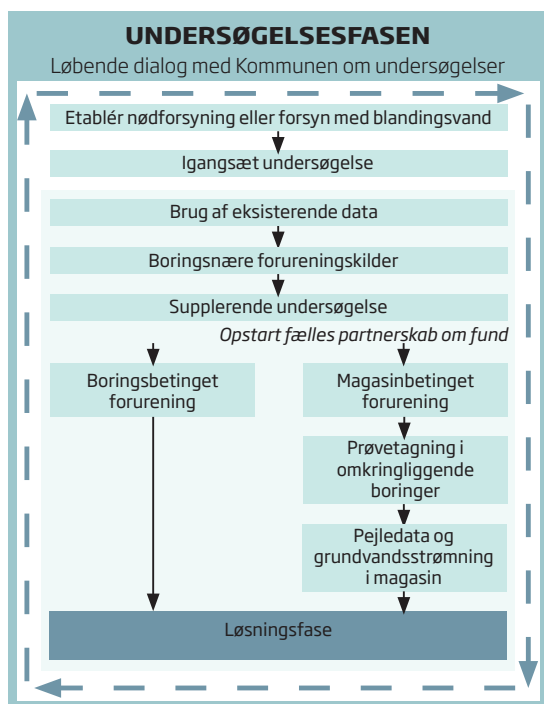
UNDERSØGELSESFASEN

Løbende dialog med Kommunen om undersøgelser

Etablér nødforsyning eller forsyn med blandingsvand

Igangsæt undersøgelse

Brug af eksisterende data

Boringsnære forureningskilder

Supplerende undersøgelse

Opstart fælles partnerskab om fund

Boringsbetinget forurening

Magasinbetinget forurening

Prøvetagning i omkringliggende boringer

Pejledata og grundvandsstrømning i magasin

Løsningsfase